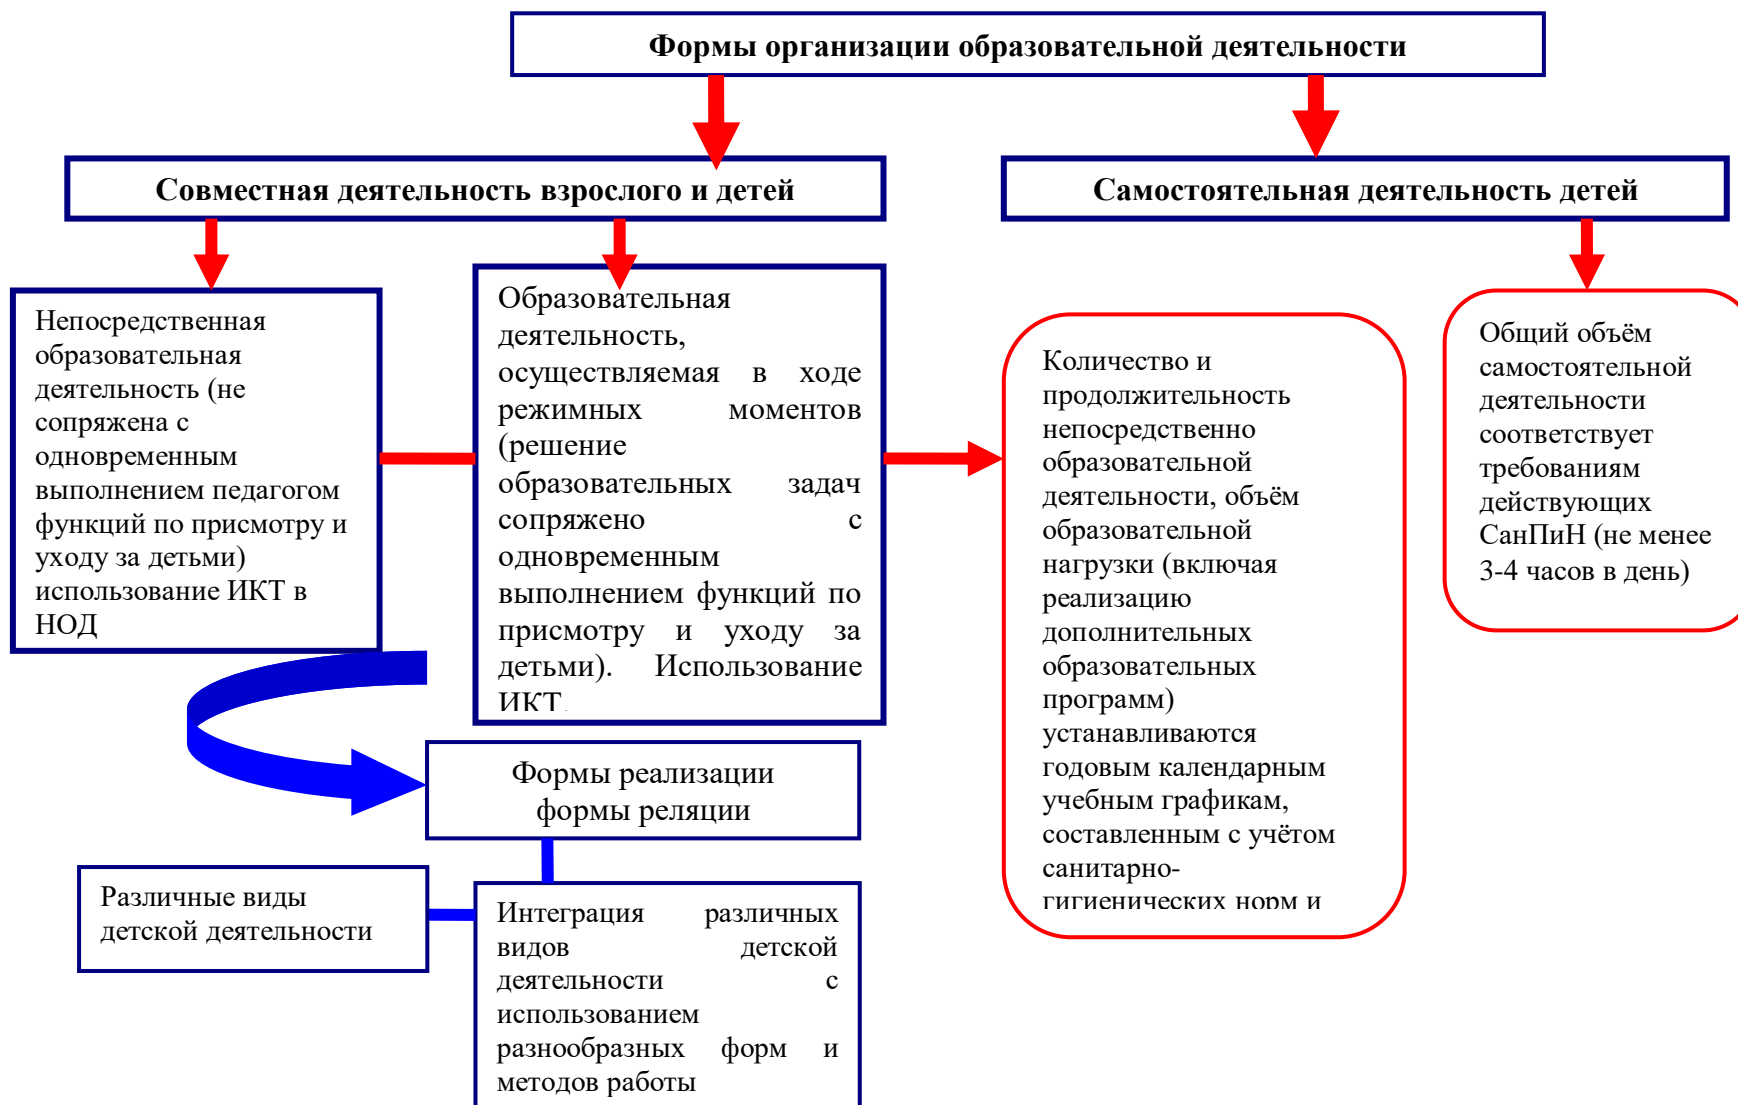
Формы организации образовательной деятельности

Совместная деятельность взрослого и детей

Самостоятельная деятельность детей

Непосредственная образовательная деятельность (не сопряжена с одновременным выполнением педагогом функций по присмотру и уходу за детьми) использование ИКТ в НОД

Образовательная деятельность, осуществляемая в ходе режимных моментов (решение образовательных задач сопряжено с одновременным выполнением функций по присмотру и уходу за детьми). Использование ИКТ.

Количество и продолжительность непосредственно образовательной деятельности, объём образовательной нагрузки (включая реализацию дополнительных образовательных программ) устанавливаются годовым календарным учебным графикам, составленным с учётом санитарно-гигиенических норм и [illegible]

Общий объём самостоятельной деятельности соответствует требованиям действующих СанПиН (не менее 3-4 часов в день)

Формы реализации формы реляции

Различные виды детской деятельности

Интеграция различных видов детской деятельности с использованием разнообразных форм и методов работы